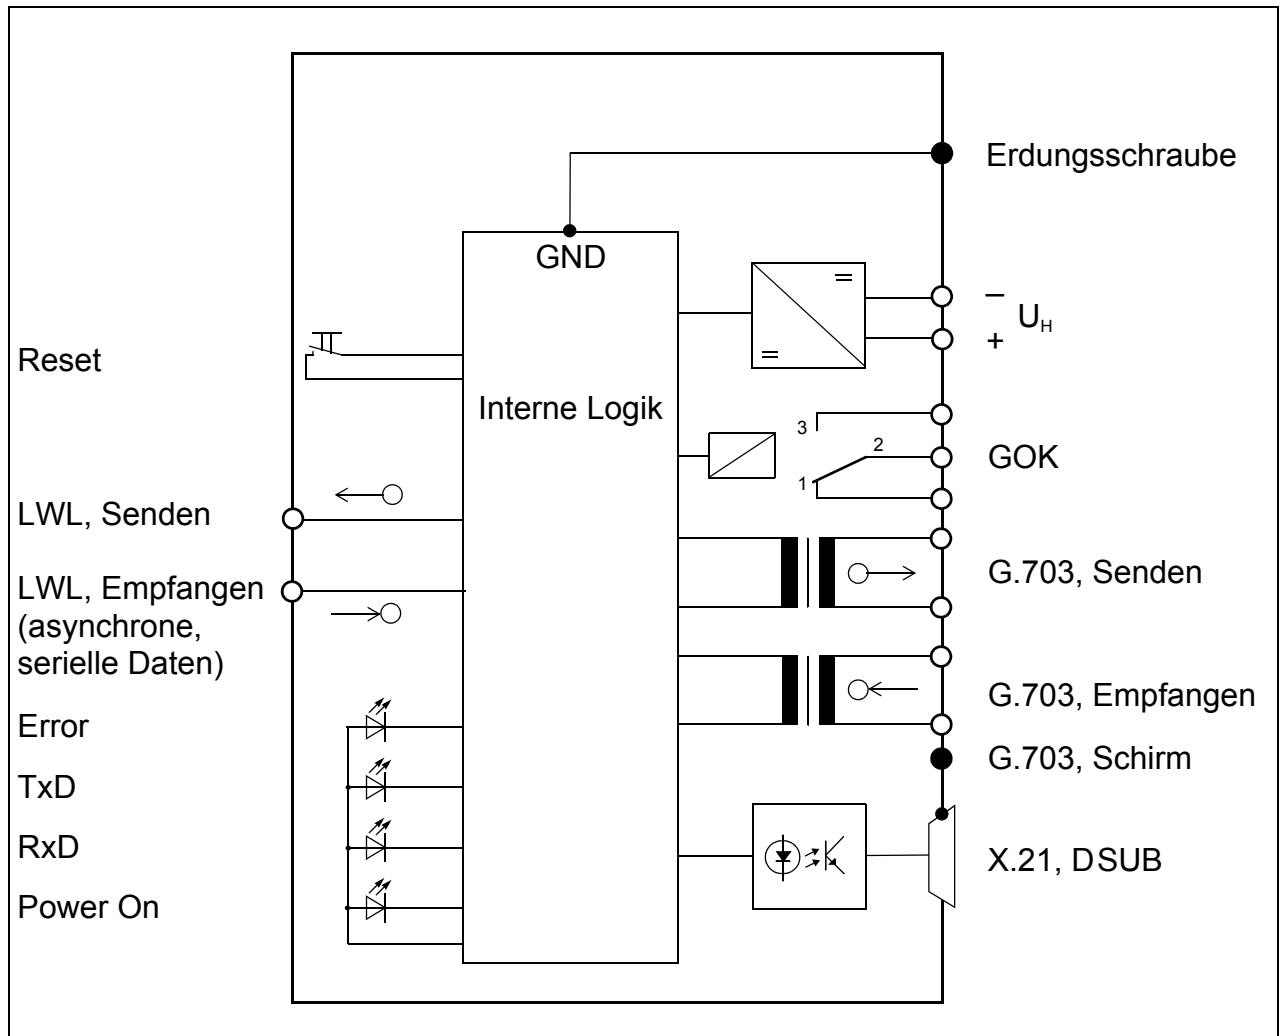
Erdungsschraube

GND

=

=

–

$U_H$

+

Reset

Interne Logik

3

2

GOK

1

LWL, Senden

G.703, Senden

LWL, Empfangen (asynchrone, serielle Daten)

G.703, Empfangen

Error

G.703, Schirm

TxD

RxD

X.21, DSUB

Power On